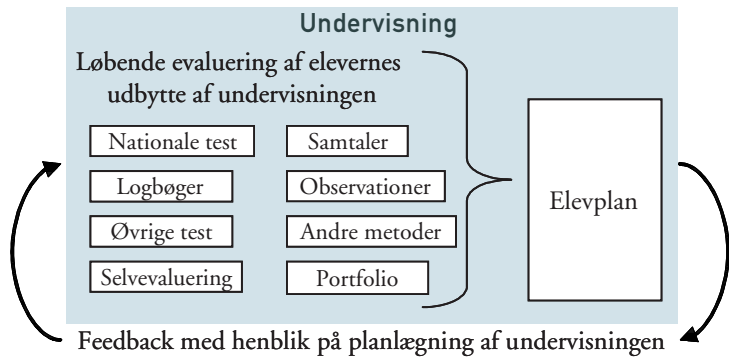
Undervisning

Løbende evaluering af elevernes udbytte af undervisningen

Nationale test

Samtaler

Logbøger

Observationer

Øvrige test

Andre metoder

Selvevaluering

Portfolio

Elevplan

Feedback med henblik på planlægning af undervisningen